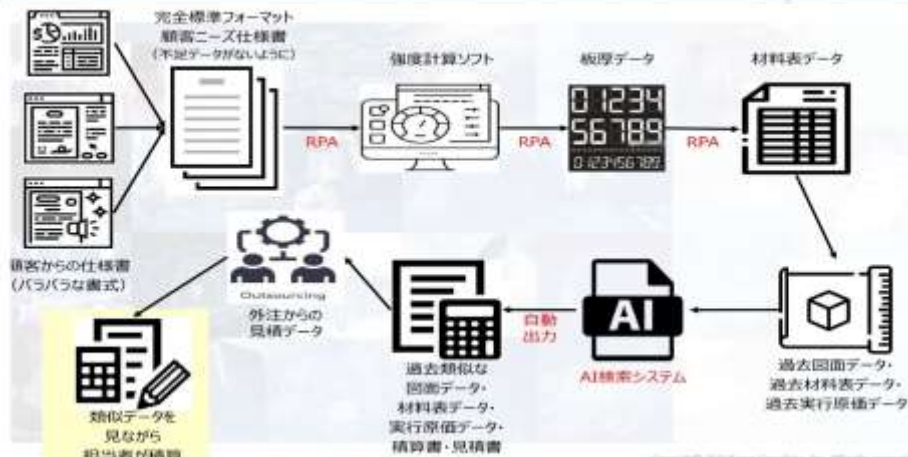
完全標準フォーマット
顧客ニーズ仕様書
(不足データがないように)

強度計算ソフト

板厚データ

材料表データ

RPA

RPA

RPA

0 1234
56789
0123456789

顧客からの仕様書
(バラバラな書式)

Outsourcing

外注からの
見積データ

自動
出力

AI

AI検索システム

過去類似な
図面データ・
材料表データ・
実行原価データ・
積算書・見積書

過去図面データ・
過去材料表データ・
過去実行原価データ

類似データを
見ながら
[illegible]